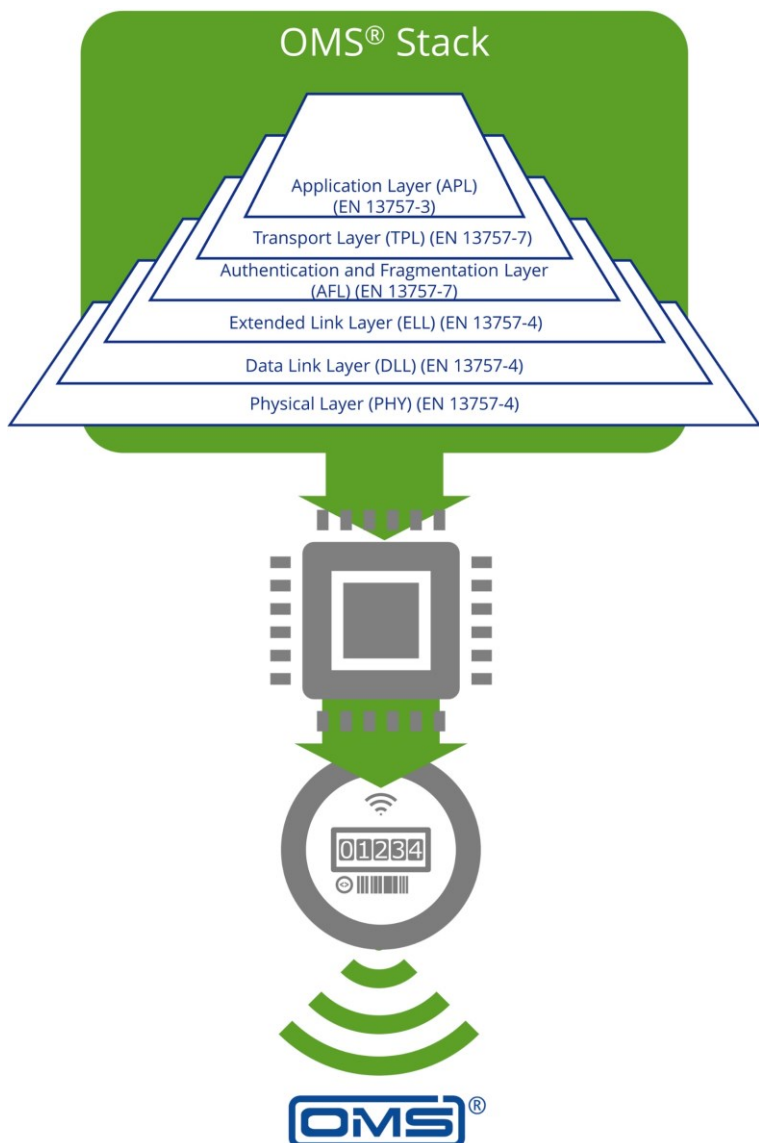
OMS® Stack

Application Layer (APL) (EN 13757-3)

Transport Layer (TPL) (EN 13757-7)

Authentication and Fragmentation Layer (AFL) (EN 13757-7)

Extended Link Layer (ELL) (EN 13757-4)

Data Link Layer (DLL) (EN 13757-4)

Physical Layer (PHY) (EN 13757-4)

01234

OMS®